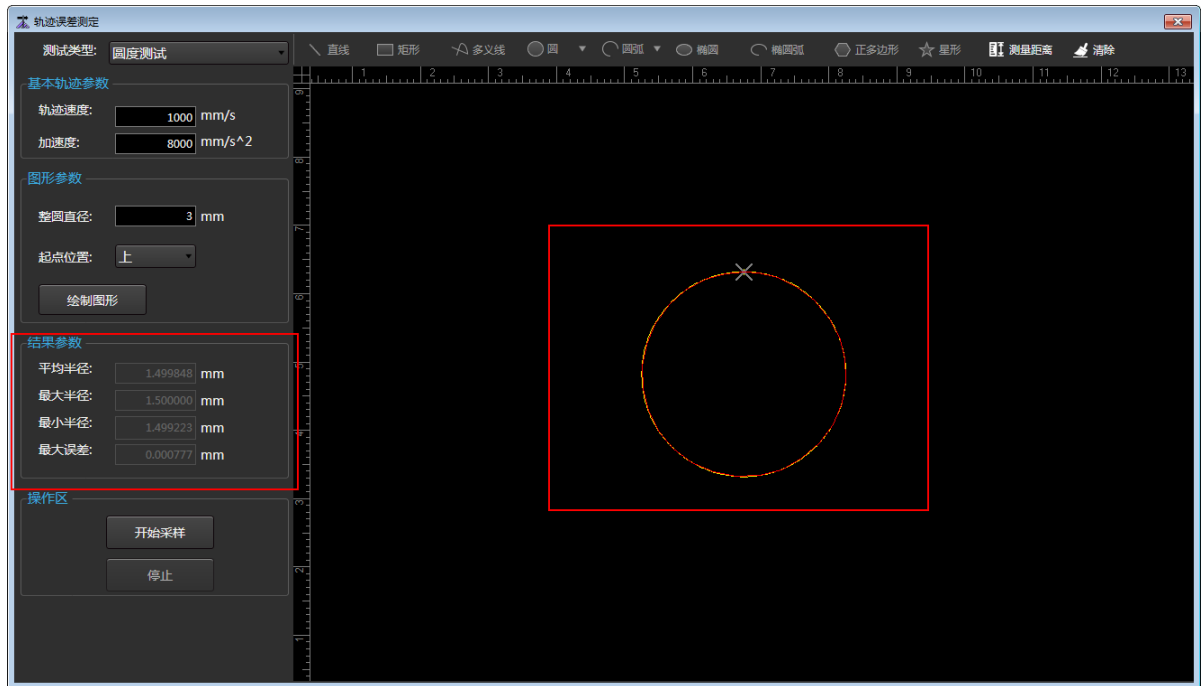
轨迹误差测定

测试类型: 圆度测试

直线 矩形 多义线 圆 圆弧 椭圆 椭圆弧 正多边形 星形 测量距离 清除

基本轨迹参数
轨迹速度: 1000 mm/s
加速度: 8000 mm/s^2

图形参数
整圆直径: 3 mm
起点位置: 上
绘制图形

结果参数
平均半径: 1.499848 mm
最大半径: 1.500000 mm
最小半径: 1.499223 mm
最大误差: 0.000777 mm

操作区
开始采样
停止

1 2 3 4 5 6 7 8 9 10 11 12 13
9 8 7 6 5 4 3 2 1